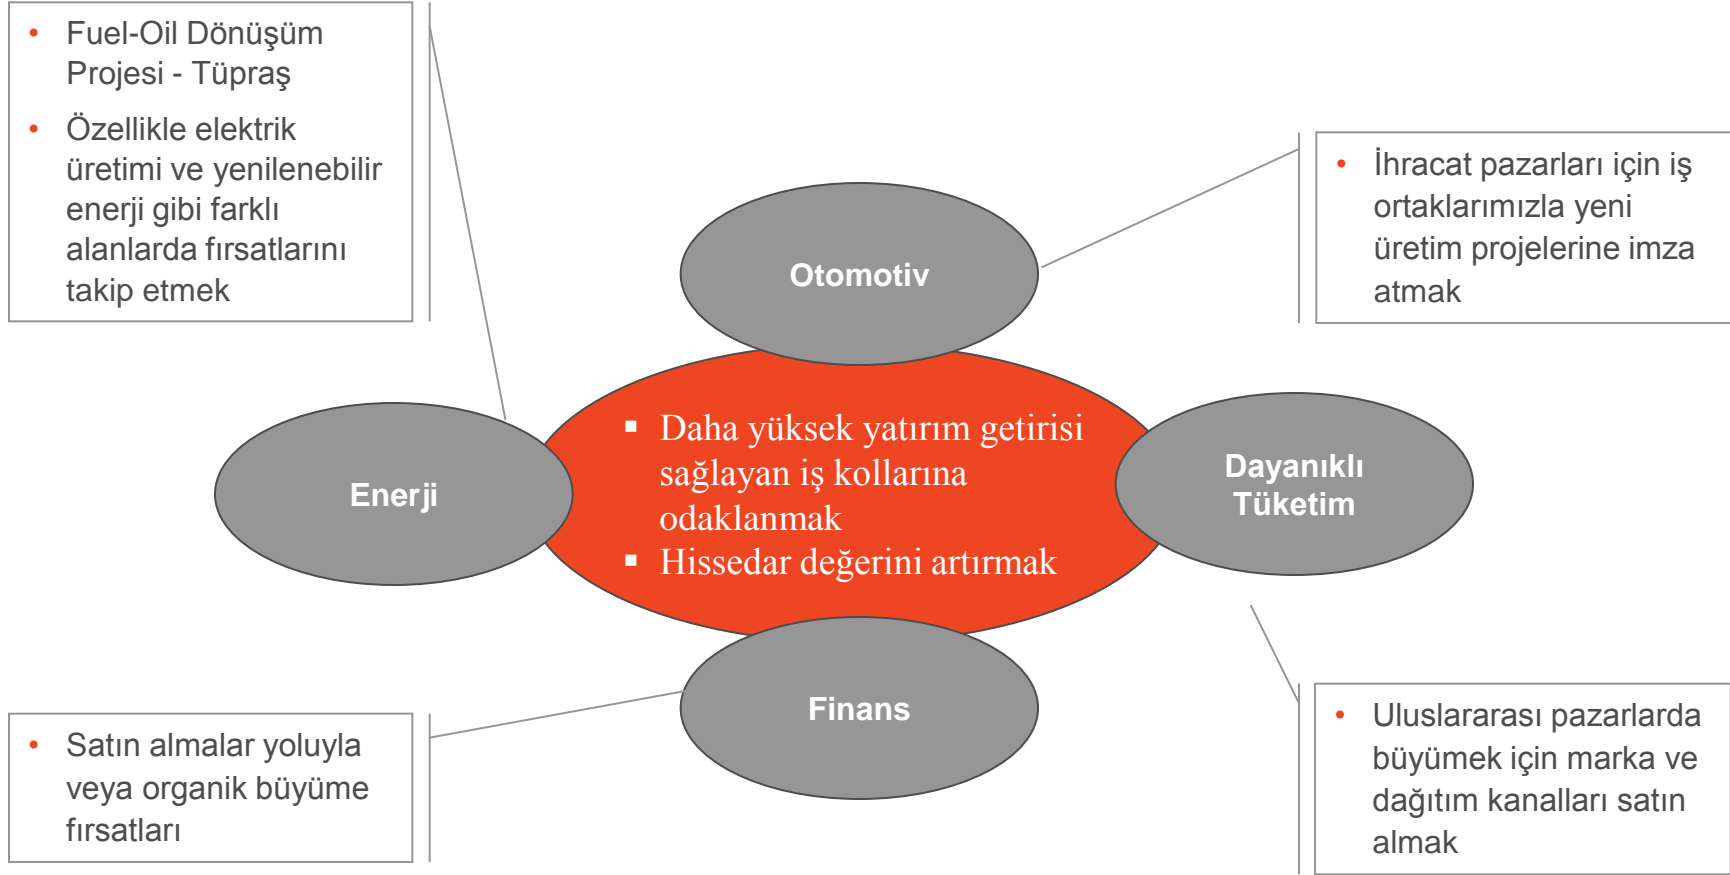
• Fuel-Oil Dönüşüm Projesi - Tüpraş
• Özellikle elektrik üretimi ve yenilenebilir enerji gibi farklı alanlarda fırsatlarını takip etmek

• İhracat pazarları için iş ortaklarımızla yeni üretim projelerine imza atmak

Otomotiv

Enerji

▪ Daha yüksek yatırım getirisi sağlayan iş kollarına odaklanmak
▪ Hissedar değerini artırmak

Dayanıklı Tüketim

Finans

• Satın almalar yoluyla veya organik büyüme fırsatları

• Uluslararası pazarlarda büyümek için marka ve dağıtım kanalları satın almak